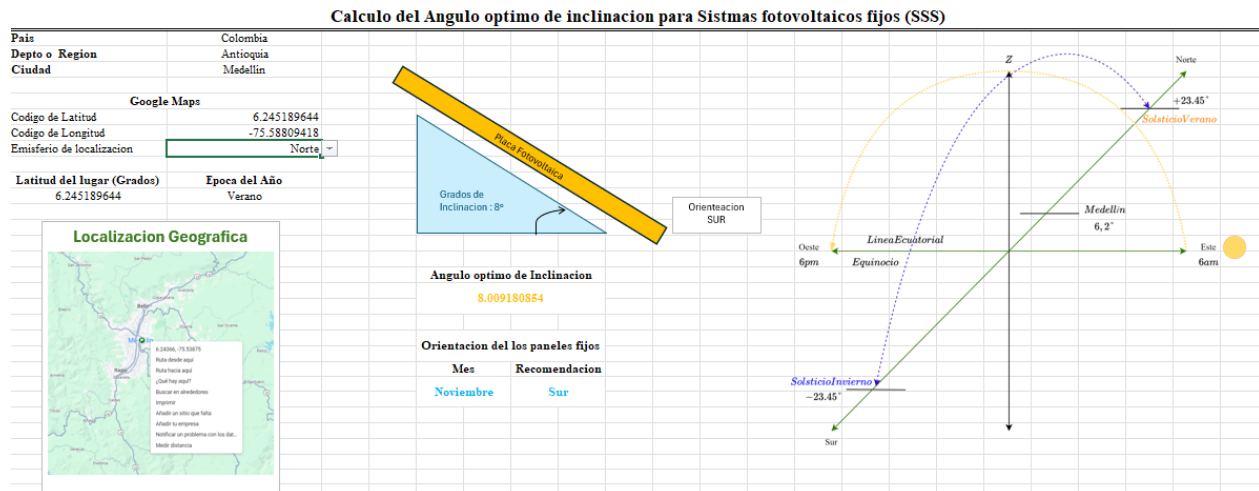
Calculo del Angulo optimo de inclinacion para Sistmas fotovoltaicos fijos (SSS)

| Pais | Colombia |
|---|---|
| Depto o Region | Antioquia |
| Ciudad | Medellin |

Google Maps

| Codigo de Latitud | 6.245189644 |
|---|---|
| Codigo de Longitud | -75.58809418 |
| Emisferio de localizacion | Norte |

| Latitud del lugar (Grados) | Epoca del Año |
|---|---|
| 6.245189644 | Verano |

Localizacion Geografica

6.24566, -75.55875
Ruta desde aquí
Ruta hacia aquí
¿Qué hay aquí?
Buscar en alrededores
Imprimir
Añadir un sitio que falta
Añadir tu empresa
Notificar un problema con los dat...
Medir distancia

Placa Fotovoltaica

Grados de Inclinacion : 8º

Orienteacion SUR

Angulo optimo de Inclinacion
8.009180854

Orientacion del los paneles fijos

| Mes | Recomendacion |
|---|---|
| Noviembre | Sur |

Z
Norte
$+23.45^\circ$
$SolsticioVerano$
$Medellin$
$6,2^\circ$
Oeste
6pm
$LineaEcuatorial$
Equinocio
Este
6am
$SolsticioInvierno$
$-23.45^\circ$
Sur